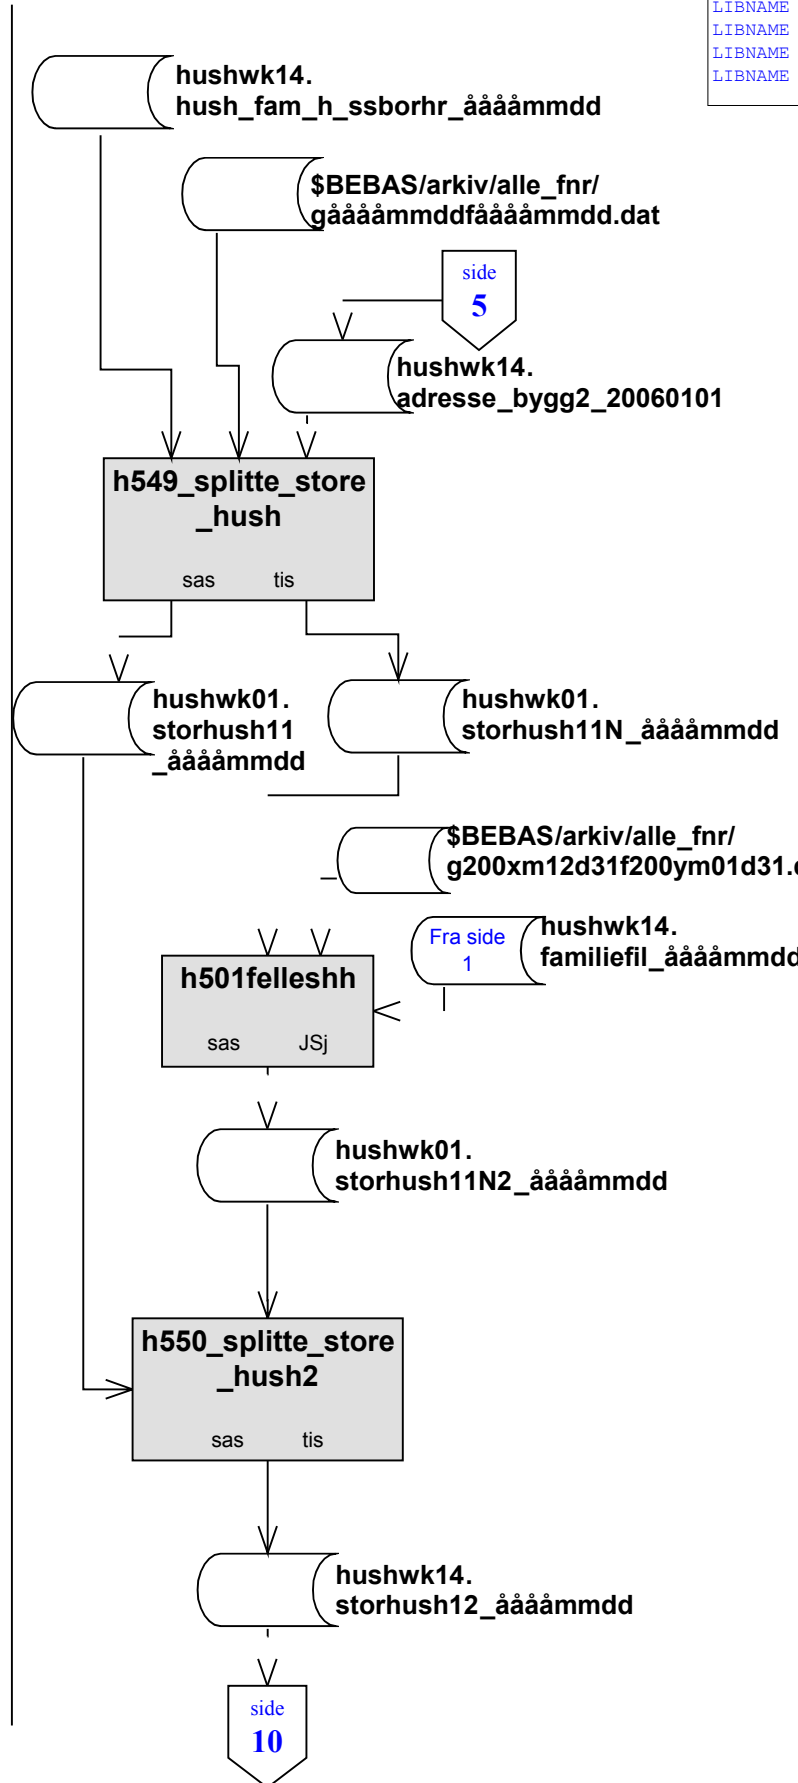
LIBNAME
LIBNAME
LIBNAME
LIBNAME

hushwk14.
hush_fam_h_ssborhr_ååååmmdd

$BEBAS/arkiv/alle_fnr/
gååååmmddfååååmmdd.dat

side
5

hushwk14.
adresse_bygg2_20060101

h549_splitte_store_hush
sas tis

hushwk01.
storhush11_ååååmmdd

hushwk01.
storhush11N_ååååmmdd

$BEBAS/arkiv/alle_fnr/
g200xm12d31f200ym01d31.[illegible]

Fra side
1

hushwk14.
familiefil_ååååmmdd

h501felleshh
sas JSj

hushwk01.
storhush11N2_ååååmmdd

h550_splitte_store_hush2
sas tis

hushwk14.
storhush12_ååååmmdd

side
10